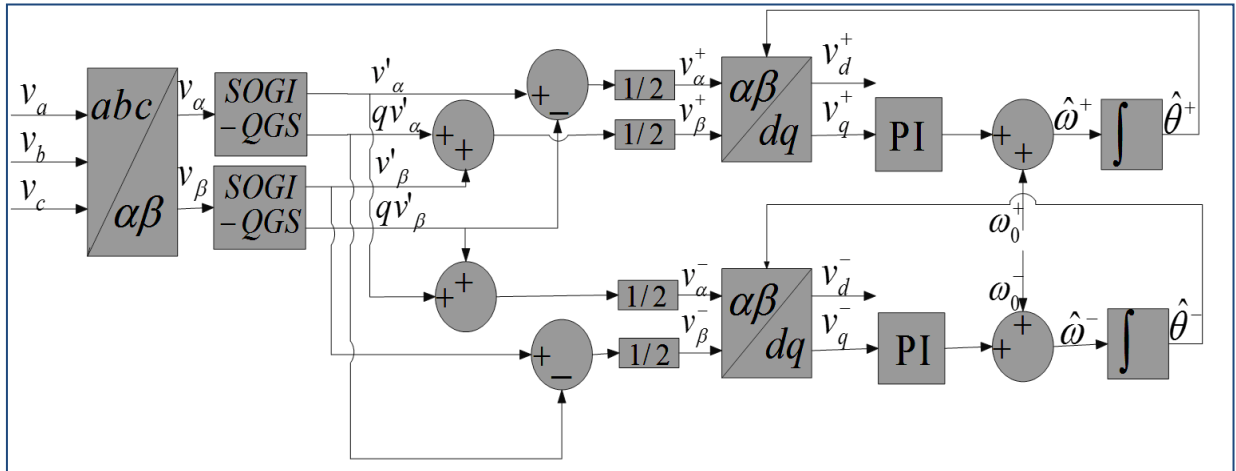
$v_a$
$v_b$
$v_c$
$abc$
$\alpha\beta$
$v_\alpha$
$v_\beta$
$SOGI$
$-QGS$
$SOGI$
$-QGS$
$v'_\alpha$
$qv'_\alpha$
$v'_\beta$
$qv'_\beta$
+ _
+ +
+ +
+ _
1/2
1/2
1/2
1/2
$v_\alpha^+$
$v_\beta^+$
$v_\alpha^-$
$v_\beta^-$
$\alpha\beta$
$dq$
$\alpha\beta$
$dq$
$v_d^+$
$v_q^+$
$v_d^-$
$v_q^-$
PI
PI
+ +
+ +
$\hat{\omega}^+$
$\hat{\omega}^-$
$\omega_0^+$
$\omega_0^-$
$\int$
$\int$
$\hat{\theta}^+$
$\hat{\theta}^-$